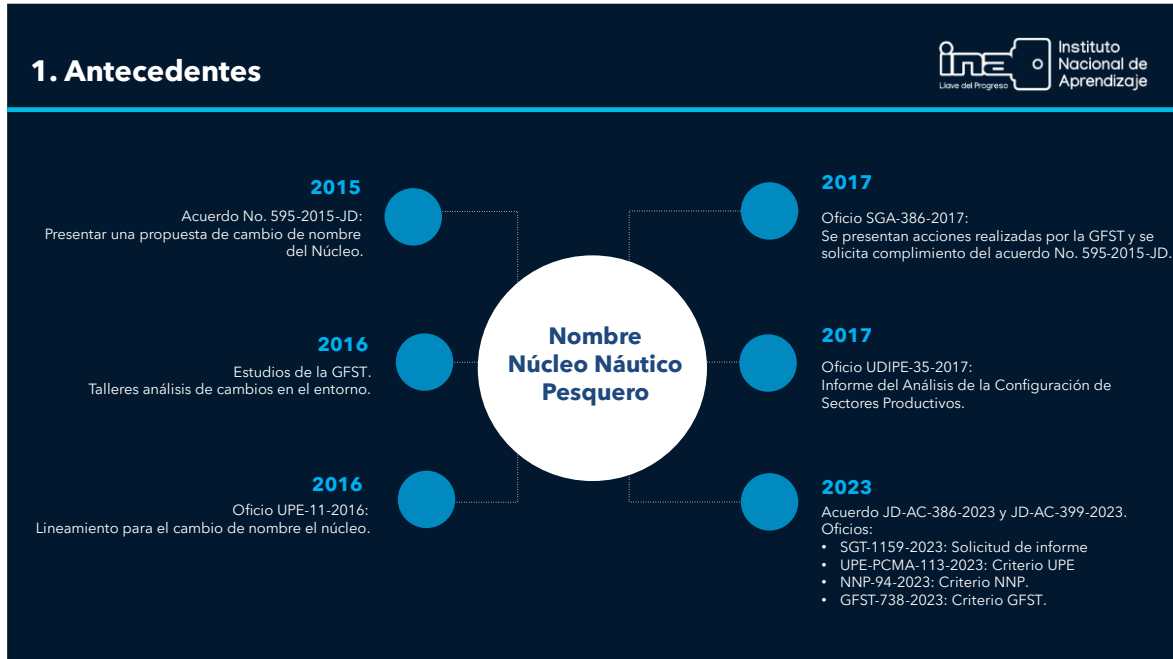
1. Antecedentes

ina Llave del Progreso Instituto Nacional de Aprendizaje

2015
Acuerdo No. 595-2015-JD:
Presentar una propuesta de cambio de nombre del Núcleo.

2016
Estudios de la GFST.
Talleres análisis de cambios en el entorno.

2016
Oficio UPE-11-2016:
Lineamiento para el cambio de nombre el núcleo.

Nombre Núcleo Náutico Pesquero

2017
Oficio SGA-386-2017:
Se presentan acciones realizadas por la GFST y se solicita complimiento del acuerdo No. 595-2015-JD.

2017
Oficio UDIPE-35-2017:
Informe del Análisis de la Configuración de Sectores Productivos.

2023
Acuerdo JD-AC-386-2023 y JD-AC-399-2023.
Oficios:
• SGT-1159-2023: Solicitud de informe
• UPE-PCMA-113-2023: Criterio UPE
• NNP-94-2023: Criterio NNP.
• GFST-738-2023: Criterio GFST.